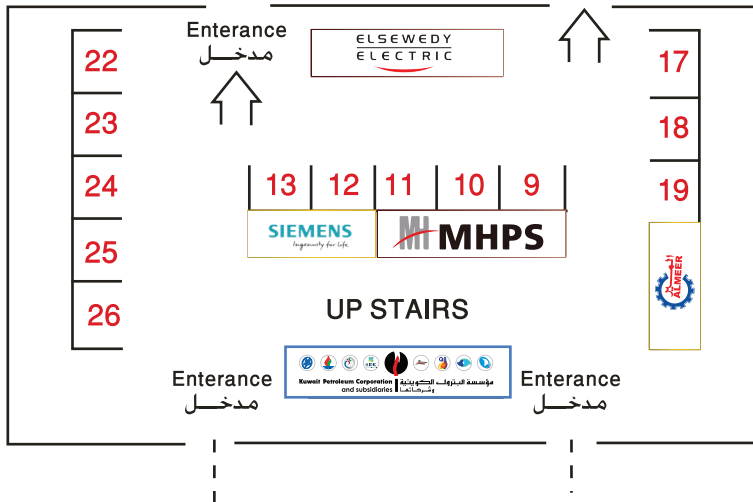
Enterance
مدخــل

ELSEWEDY ELECTRIC

22
23
24
25
26

17
18
19

13 12 11 10 9

SIEMENS
Ingenuity for life

MHPS

ALMEER

UP STAIRS

Kuwait Petroleum Corporation and subsidiaries
مؤسسة البترول الكويتية وشركاتها

Enterance
مدخــل

Enterance
مدخــل